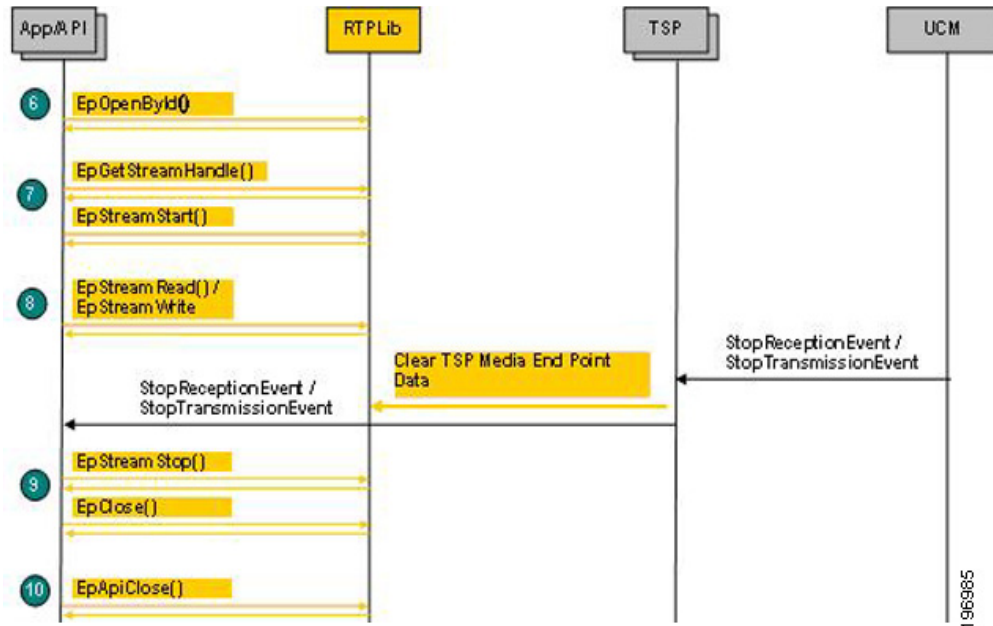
App/API

RTPLib

TSP

UCM

6

EpOpenById()

7

EpGetStreamHandle()

EpStreamStart()

8

EpStreamRead() / EpStreamWrite

StopReceptionEvent / StopTransmissionEvent

Clear TSP Media End Point Data

StopReceptionEvent / StopTransmissionEvent

9

EpStreamStop()

EpClose()

10

EpApiClose()

196985